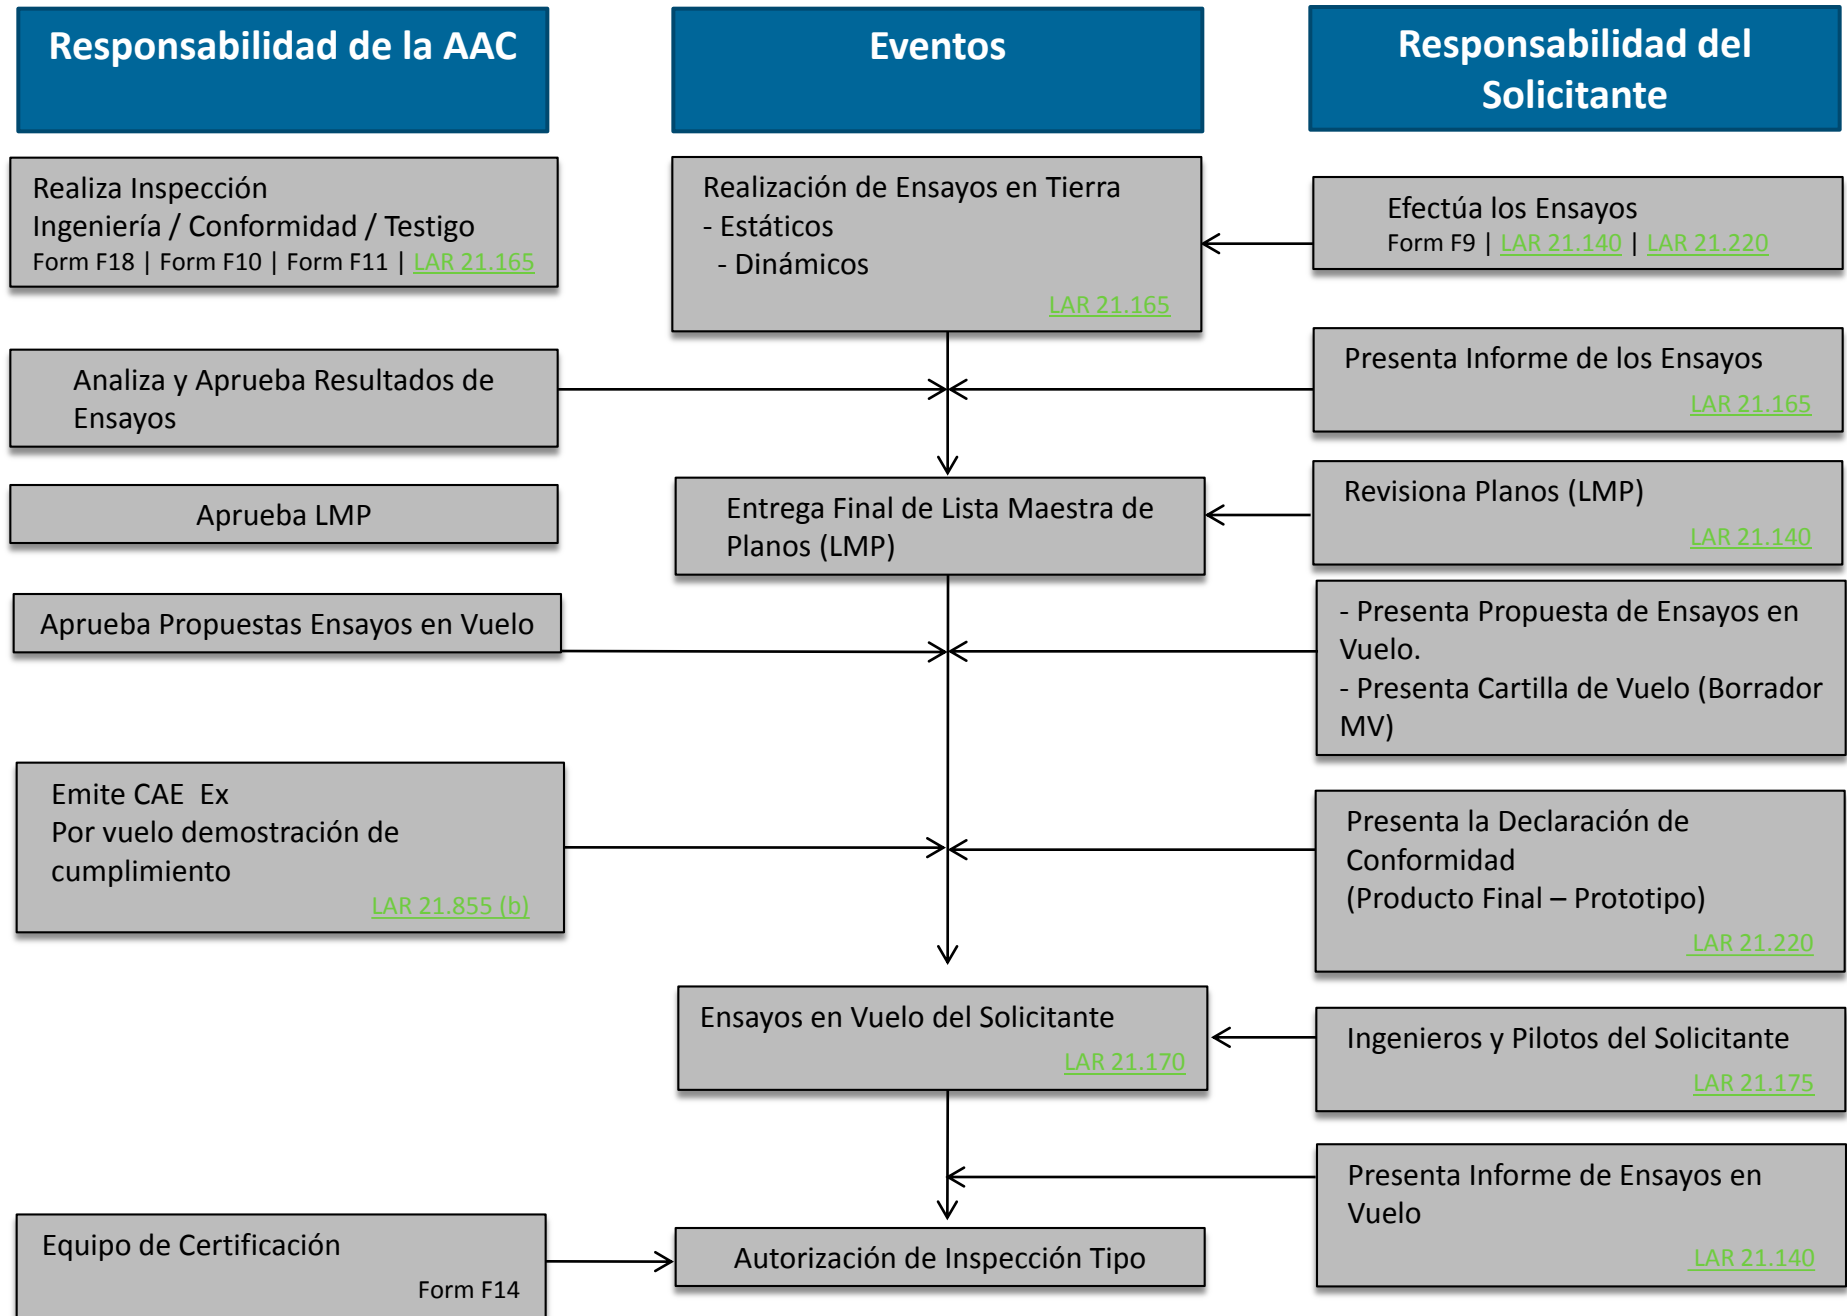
Responsabilidad de la AAC

Eventos

Responsabilidad del Solicitante

Realiza Inspección
Ingeniería / Conformidad / Testigo
Form F18 | Form F10 | Form F11 | LAR 21.165

Realización de Ensayos en Tierra
- Estáticos
- Dinámicos
LAR 21.165

Efectúa los Ensayos
Form F9 | LAR 21.140 | LAR 21.220

Analiza y Aprueba Resultados de Ensayos

Presenta Informe de los Ensayos
LAR 21.165

Aprueba LMP

Entrega Final de Lista Maestra de Planos (LMP)

Revisiona Planos (LMP)
LAR 21.140

Aprueba Propuestas Ensayos en Vuelo

- Presenta Propuesta de Ensayos en Vuelo.
- Presenta Cartilla de Vuelo (Borrador MV)

Emite CAE Ex
Por vuelo demostración de cumplimiento
LAR 21.855 (b)

Presenta la Declaración de Conformidad
(Producto Final – Prototipo)
LAR 21.220

Ensayos en Vuelo del Solicitante
LAR 21.170

Ingenieros y Pilotos del Solicitante
LAR 21.175

Presenta Informe de Ensayos en Vuelo
LAR 21.140

Equipo de Certificación
Form F14

Autorización de Inspección Tipo